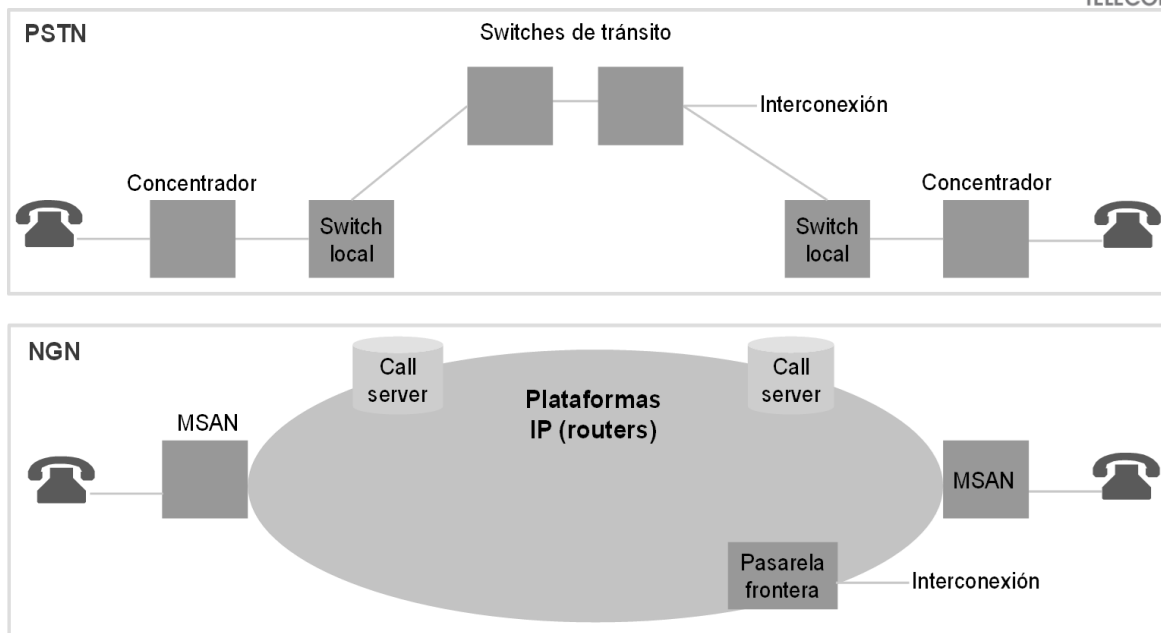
TELECO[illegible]

PSTN

Switches de tránsito

Interconexión

Concentrador

Switch local

Switch local

Concentrador

NGN

Call server

Call server

Plataformas IP (routers)

MSAN

MSAN

Pasarela frontera

Interconexión